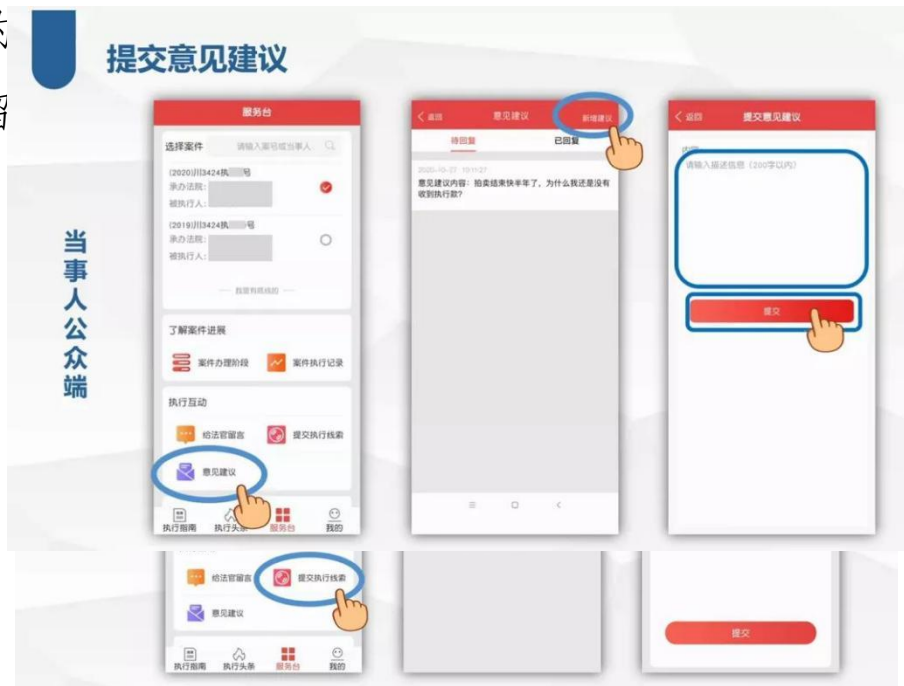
提交意见建议

当事人公众端

服务台

选择案件

请输入案号或当事人

(2020)川3424执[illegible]号

承办法院:

被执行人:

(2019)川3424执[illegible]号

承办法院:

被执行人:

— 我是有底线的 —

了解案件进展

案件办理阶段

案件执行记录

执行互动

给法官留言

提交执行线索

意见建议

执行指南

执行头条

服务台

我的

返回

意见建议

新增建议

待回复

已回复

2020-10-22 10:11:27

意见建议内容：拍卖结束快半年了，为什么我还是没有收到执行款？

返回

提交意见建议

详情

请输入描述信息（200字以内）

提交

给法官留言

提交执行线索

意见建议

执行指南

执行头条

服务台

我的

提交